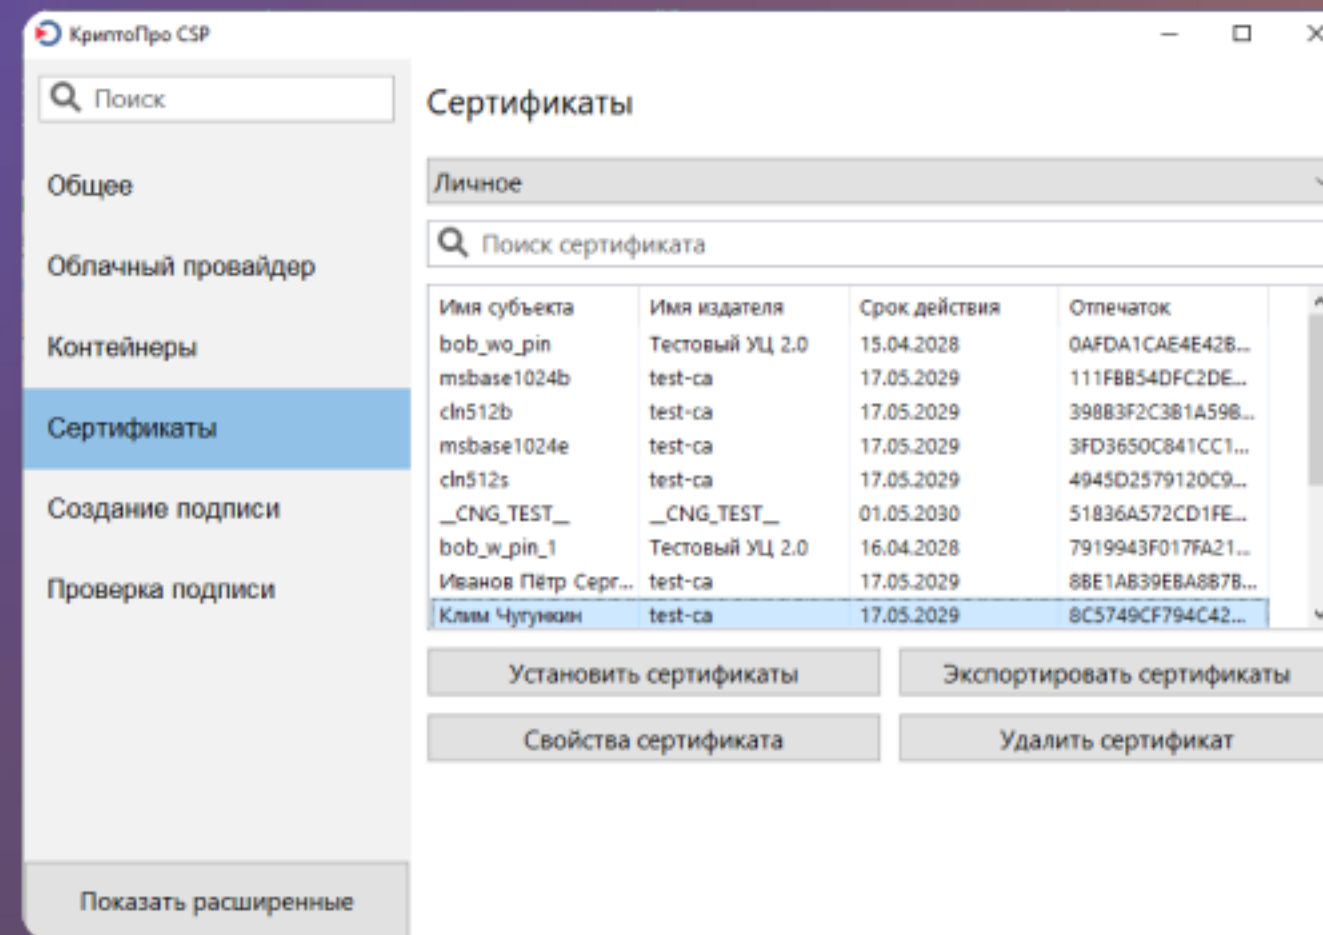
КриптоПро CSP

Поиск

Общее

Облачный провайдер

Контейнеры

Сертификаты

Создание подписи

Проверка подписи

Показать расширенные

Сертификаты

Личное

Поиск сертификата

| Имя субъекта | Имя издателя | Срок действия | Отпечаток |
|---|---|---|---|
| bob_wo_pin | Тестовый УЦ 2.0 | 15.04.2028 | 0AFDA1CAE4E42B... |
| msbase1024b | test-ca | 17.05.2029 | 111FBB54DFC2DE... |
| cln512b | test-ca | 17.05.2029 | 398B3F2C3B1A59B... |
| msbase1024e | test-ca | 17.05.2029 | 3FD3650C841CC1... |
| cln512s | test-ca | 17.05.2029 | 4945D2579120C9... |
| _CNG_TEST_ | _CNG_TEST_ | 01.05.2030 | 51836A572CD1FE... |
| bob_w_pin_1 | Тестовый УЦ 2.0 | 16.04.2028 | 7919943F017FA21... |
| Иванов Пётр Серг... | test-ca | 17.05.2029 | 8BE1AB39EBA8B7B... |
| Клим Чугункин | test-ca | 17.05.2029 | 8C5749CF794C42... |

Установить сертификаты

Экспортировать сертификаты

Свойства сертификата

Удалить сертификат